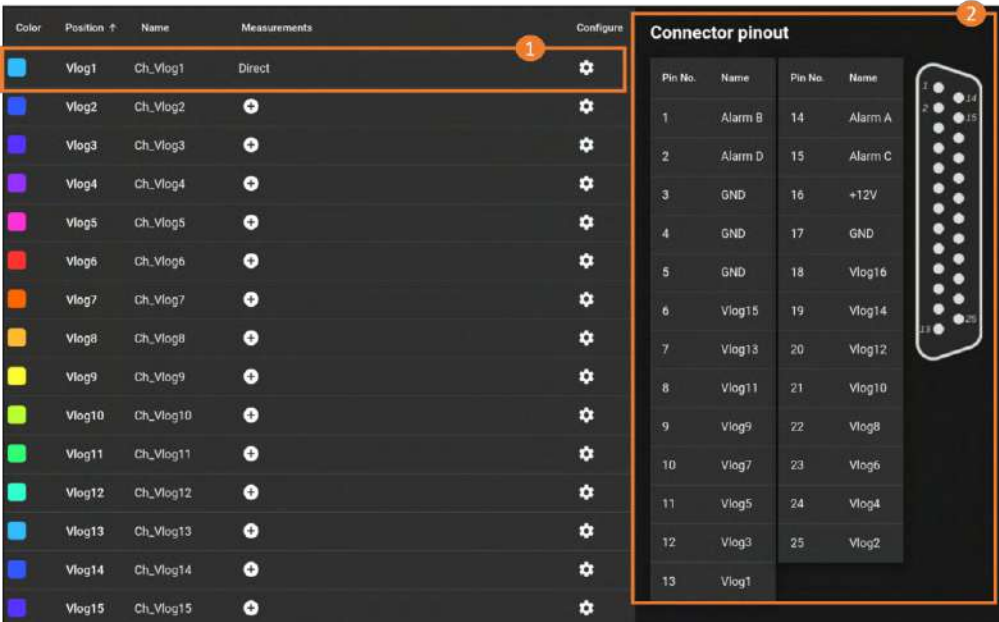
| Color | Position ↑ | Name | Measurements | Configure |
|---|---|---|---|---|
| | Vlog1 | Ch_Vlog1 | Direct | |
| | Vlog2 | Ch_Vlog2 | | |
| | Vlog3 | Ch_Vlog3 | | |
| | Vlog4 | Ch_Vlog4 | | |
| | Vlog5 | Ch_Vlog5 | | |
| | Vlog6 | Ch_Vlog6 | | |
| | Vlog7 | Ch_Vlog7 | | |
| | Vlog8 | Ch_Vlog8 | | |
| | Vlog9 | Ch_Vlog9 | | |
| | Vlog10 | Ch_Vlog10 | | |
| | Vlog11 | Ch_Vlog11 | | |
| | Vlog12 | Ch_Vlog12 | | |
| | Vlog13 | Ch_Vlog13 | | |
| | Vlog14 | Ch_Vlog14 | | |
| | Vlog15 | Ch_Vlog15 | | |

1

2

Connector pinout

| Pin No. | Name |
|---|---|
| 1 | Alarm B |
| 2 | Alarm D |
| 3 | GND |
| 4 | GND |
| 5 | GND |
| 6 | Vlog15 |
| 7 | Vlog13 |
| 8 | Vlog11 |
| 9 | Vlog9 |
| 10 | Vlog7 |
| 11 | Vlog5 |
| 12 | Vlog3 |
| 13 | Vlog1 |

| Pin No. | Name |
|---|---|
| 14 | Alarm A |
| 15 | Alarm C |
| 16 | +12V |
| 17 | GND |
| 18 | Vlog16 |
| 19 | Vlog14 |
| 20 | Vlog12 |
| 21 | Vlog10 |
| 22 | Vlog8 |
| 23 | Vlog6 |
| 24 | Vlog4 |
| 25 | Vlog2 |

1 14 2 15 13 25